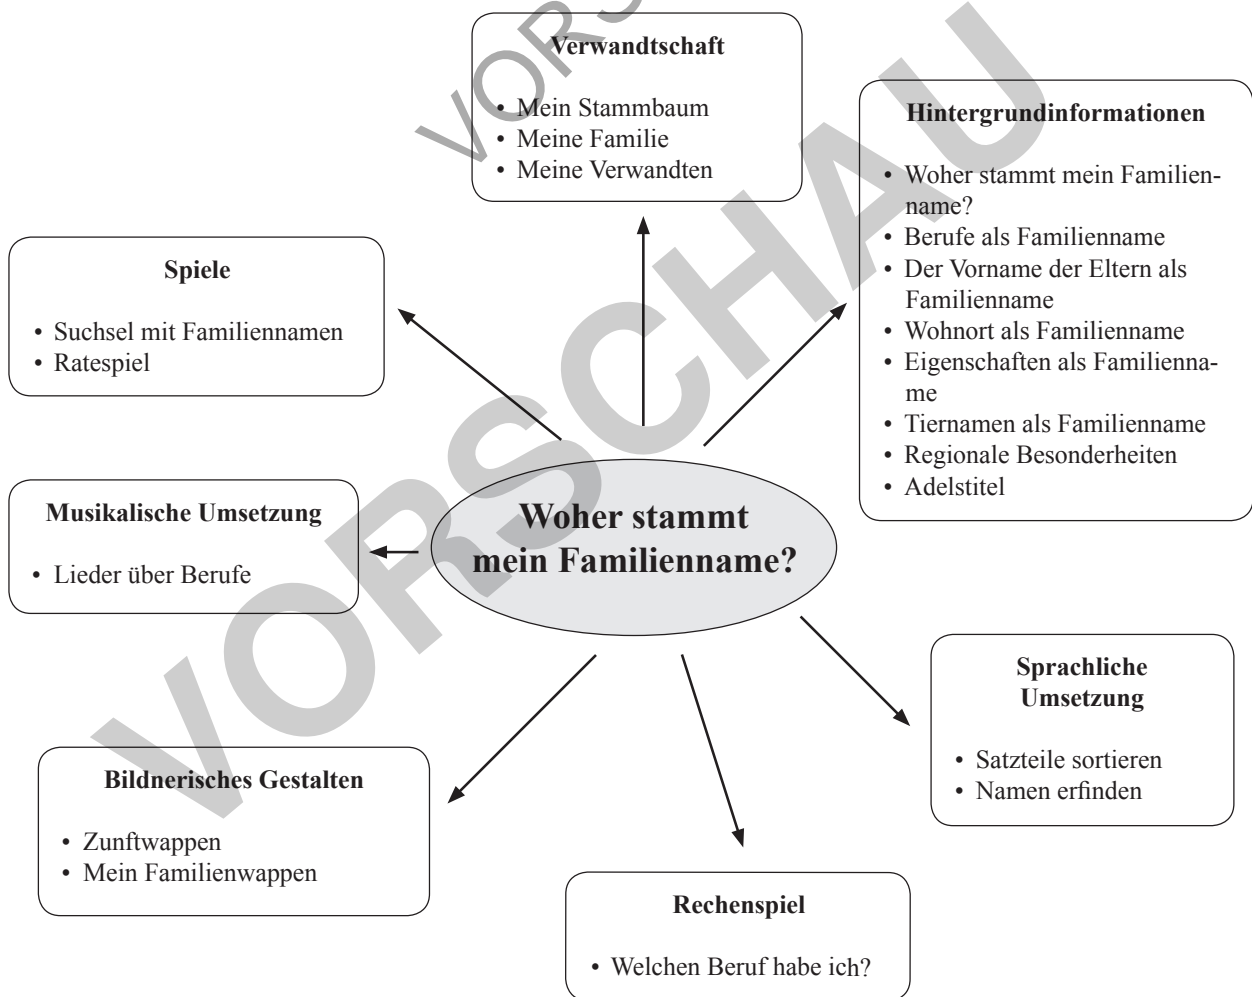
Verwandtschaft

• Mein Stammbaum
• Meine Familie
• Meine Verwandten

Hintergrundinformationen

• Woher stammt mein Familienname?
• Berufe als Familienname
• Der Vorname der Eltern als Familienname
• Wohnort als Familienname
• Eigenschaften als Familienname
• Tiernamen als Familienname
• Regionale Besonderheiten
• Adelstitel

Spiele

• Suchsel mit Familiennamen
• Ratespiel

Musikalische Umsetzung

• Lieder über Berufe

Woher stammt mein Familienname?

Sprachliche Umsetzung

• Satzteile sortieren
• Namen erfinden

Bildnerisches Gestalten

• Zunftwappen
• Mein Familienwappen

Rechenspiel

• Welchen Beruf habe ich?

VORSCHAU